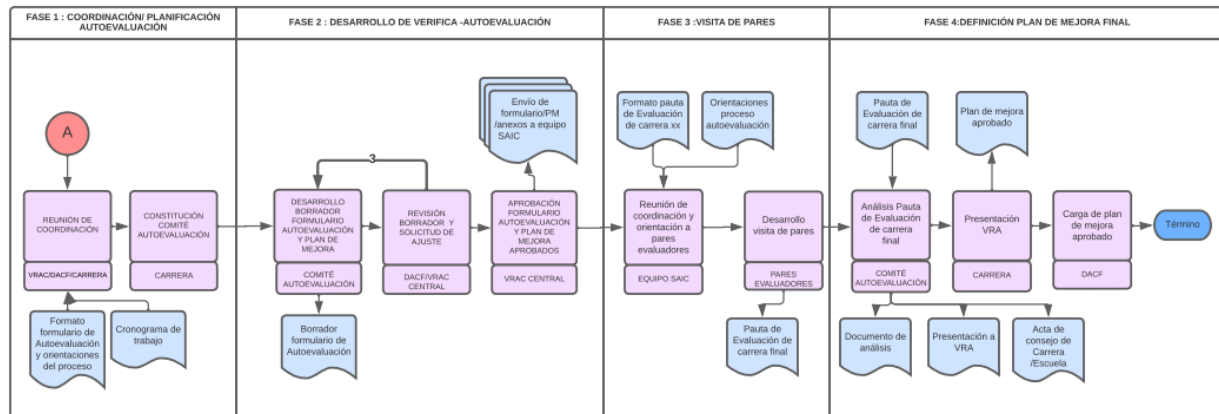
FASE 1 : COORDINACIÓN/ PLANIFICACIÓN AUTOEVALUACIÓN

FASE 2 : DESARROLLO DE VERIFICA -AUTOEVALUACIÓN

FASE 3 :VISITA DE PARES

FASE 4:DEFINICIÓN PLAN DE MEJORA FINAL

A

REUNIÓN DE COORDINACIÓN

VRAC/DACF/CARRERA

CONSTITUCIÓN COMITÉ AUTOEVALUACIÓN

CARRERA

Formato formulario de Autoevaluación y orientaciones del proceso

Cronograma de trabajo

3

DESARROLLO BORRADOR FORMULARIO AUTOEVALUACIÓN Y PLAN DE MEJORA

COMITÉ AUTOEVALUACIÓN

Borrador formulario de Autoevaluación

REVISIÓN BORRADOR Y SOLICITUD DE AJUSTE

DACF/VRAC CENTRAL

Envío de formulario/PM /anexos a equipo SAIC

APROBACIÓN FORMULARIO AUTOEVALUACIÓN Y PLAN DE MEJORA APROBADOS

VRAC CENTRAL

Formato pauta de Evaluación de carrera xx

Orientaciones proceso autoevaluación

Reunión de coordinación y orientación a pares evaluadores

EQUIPO SAIC

Desarrollo visita de pares

PARES EVALUADORES

Pauta de Evaluación de carrera final

Pauta de Evaluación de carrera final

Análisis Pauta de Evaluación de carrera final

COMITÉ AUTOEVALUACIÓN

Plan de mejora aprobado

Presentación VRA

CARRERA

Carga de plan de mejora aprobado

DACF

Término

Documento de análisis

Presentación a VRA

Acta de consejo de Carrera /Escuela